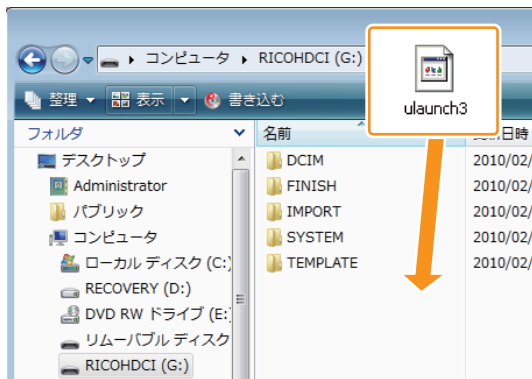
▸ コンピュータ ▸ RICOHDCI (G:)

整理 ▾ 表示 ▾ 書き込む

ulaunch3

フォルダ

デスクトップ
Administrator
パブリック
コンピュータ
ローカル ディスク (C:)
RECOVERY (D:)
DVD RW ドライブ (E:)
リムーバブル ディスク
RICOHDCI (G:)

名前
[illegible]日時
DCIM 2010/02/
FINISH 2010/02/
IMPORT 2010/02/
SYSTEM 2010/02/
TEMPLATE 2010/02/